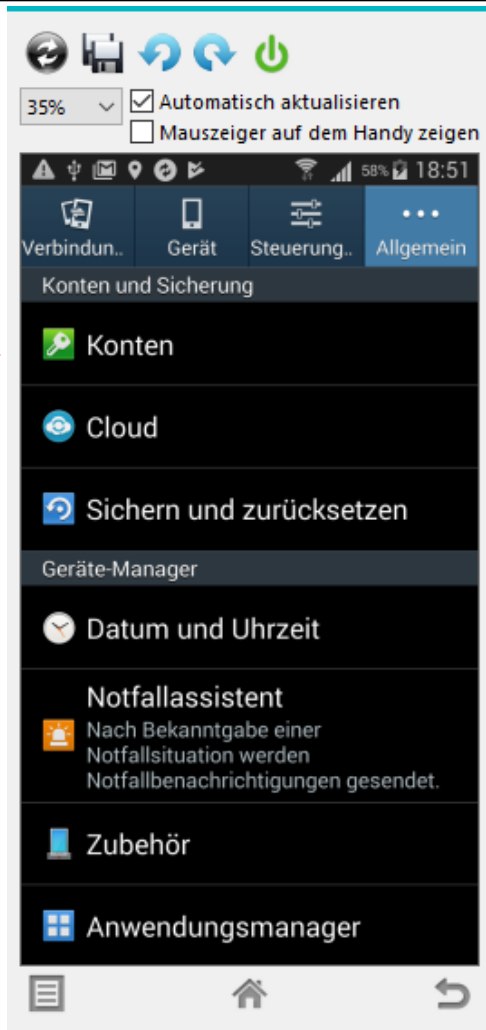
35%

☑ Automatisch aktualisieren

☐ Mauszeiger auf dem Handy zeigen

58% 18:51

Verbindun.. Gerät Steuerung.. Allgemein

Konten und Sicherung

Konten

Cloud

Sichern und zurücksetzen

Geräte-Manager

Datum und Uhrzeit

Notfallassistent

Nach Bekanntgabe einer Notfallsituation werden Notfallbenachrichtigungen gesendet.

Zubehör

Anwendungsmanager